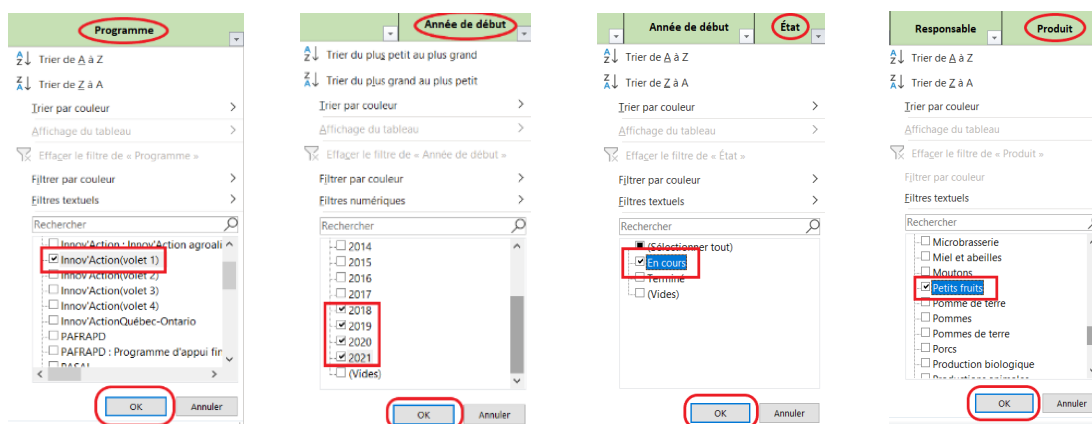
Programme

Trier de A à Z
Trier de Z à A
Trier par couleur
Affichage du tableau
Effacer le filtre de « Programme »
Filtrer par couleur
Filtres textuels
Rechercher
Innov'Action : Innov'Action agroali
Innov'Action(volet 1)
Innov'Action(volet 2)
Innov'Action(volet 3)
Innov'Action(volet 4)
Innov'ActionQuébec-Ontario
PAFRAPD
PAFRAPD : Programme d'appui fin
PASAI
OK
Annuler

Année de début

Trier du plus petit au plus grand
Trier du plus grand au plus petit
Trier par couleur
Affichage du tableau
Effacer le filtre de « Année de début »
Filtrer par couleur
Filtres numériques
Rechercher
2014
2015
2016
2017
2018
2019
2020
2021
(Vides)
OK
Annuler

Année de début
État

Trier de A à Z
Trier de Z à A
Trier par couleur
Affichage du tableau
Effacer le filtre de « État »
Filtrer par couleur
Filtres textuels
Rechercher
(Sélectionner tout)
En cours
Terminé
(Vides)
OK
Annuler

Responsable
Produit

Trier de A à Z
Trier de Z à A
Trier par couleur
Affichage du tableau
Effacer le filtre de « Produit »
Filtrer par couleur
Filtres textuels
Rechercher
Microbrasserie
Miel et abeilles
Moutons
Petits fruits
Pomme de terre
Pommes
Pommes de terre
Porcs
Production biologique
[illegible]
OK
Annuler